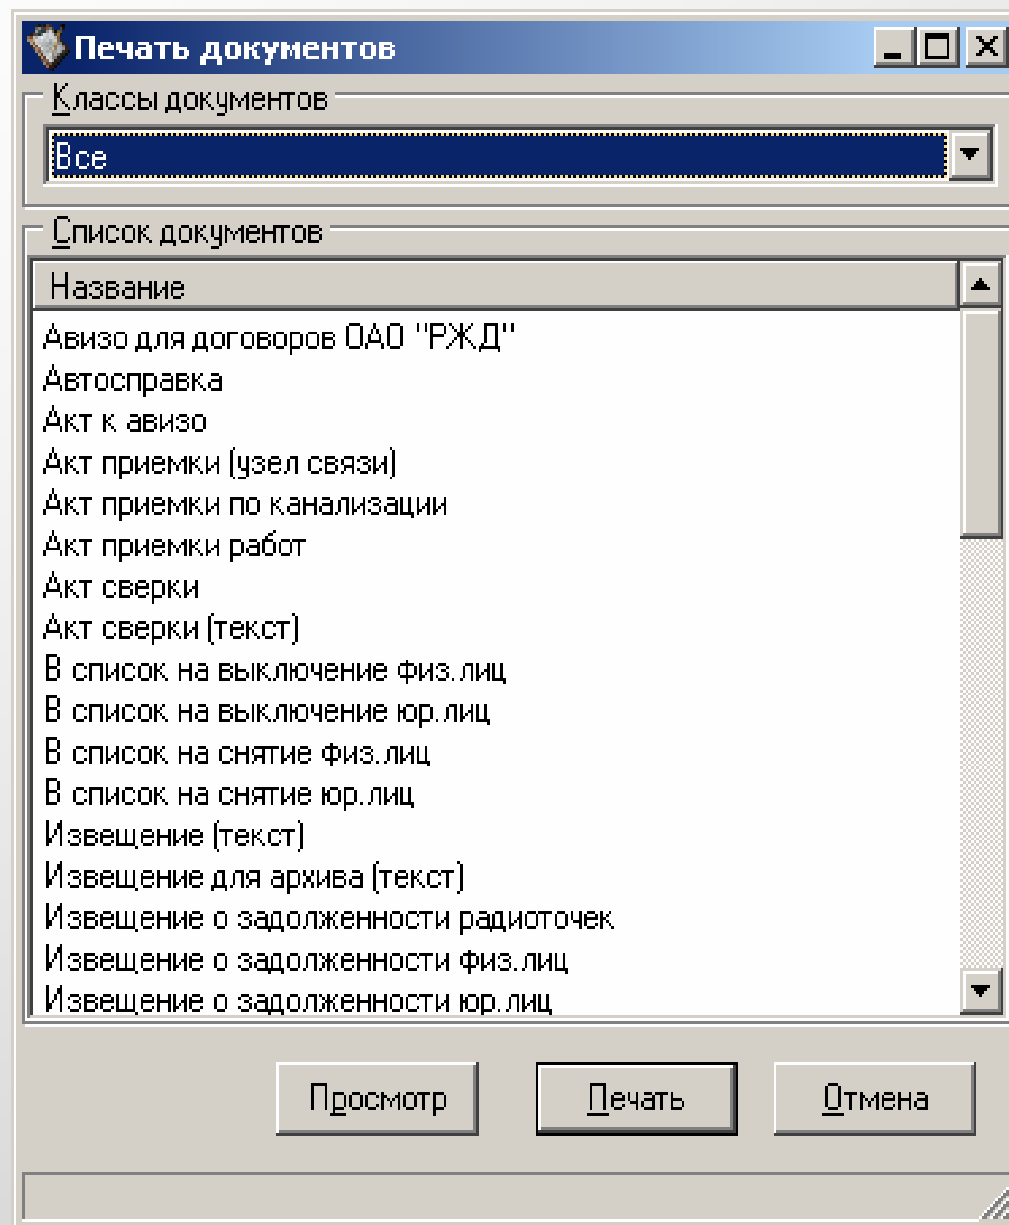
Печать документов

Классы документов

Все

Список документов

Название

Авизо для договоров ОАО "РЖД"
Автосправка
Акт к авизо
Акт приемки (узел связи)
Акт приемки по канализации
Акт приемки работ
Акт сверки
Акт сверки (текст)
В список на выключение физ.лиц
В список на выключение юр.лиц
В список на снятие физ.лиц
В список на снятие юр.лиц
Извещение (текст)
Извещение для архива (текст)
Извещение о задолженности радиоточек
Извещение о задолженности физ.лиц
Извещение о задолженности юр.лиц

Просмотр
Печать
Отмена